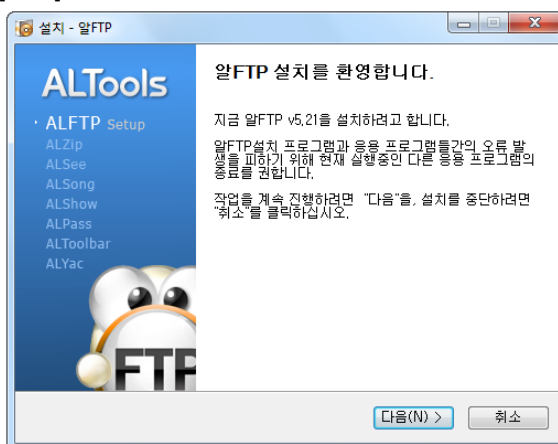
설치 - 알FTP

ALTools

ALFTP Setup
ALZip
ALSee
ALSong
ALShow
ALPass
ALToolbar
ALYac

FTP

알FTP 설치를 환영합니다.

지금 알FTP v5.21을 설치하려고 합니다.

알FTP설치 프로그램과 응용 프로그램들간의 오류 발생을 피하기 위해 현재 실행중인 다른 응용 프로그램의 종료를 권합니다.

작업을 계속 진행하려면 "다음"을, 설치를 중단하려면 "취소"를 클릭하십시오.

다음(N) >
취소